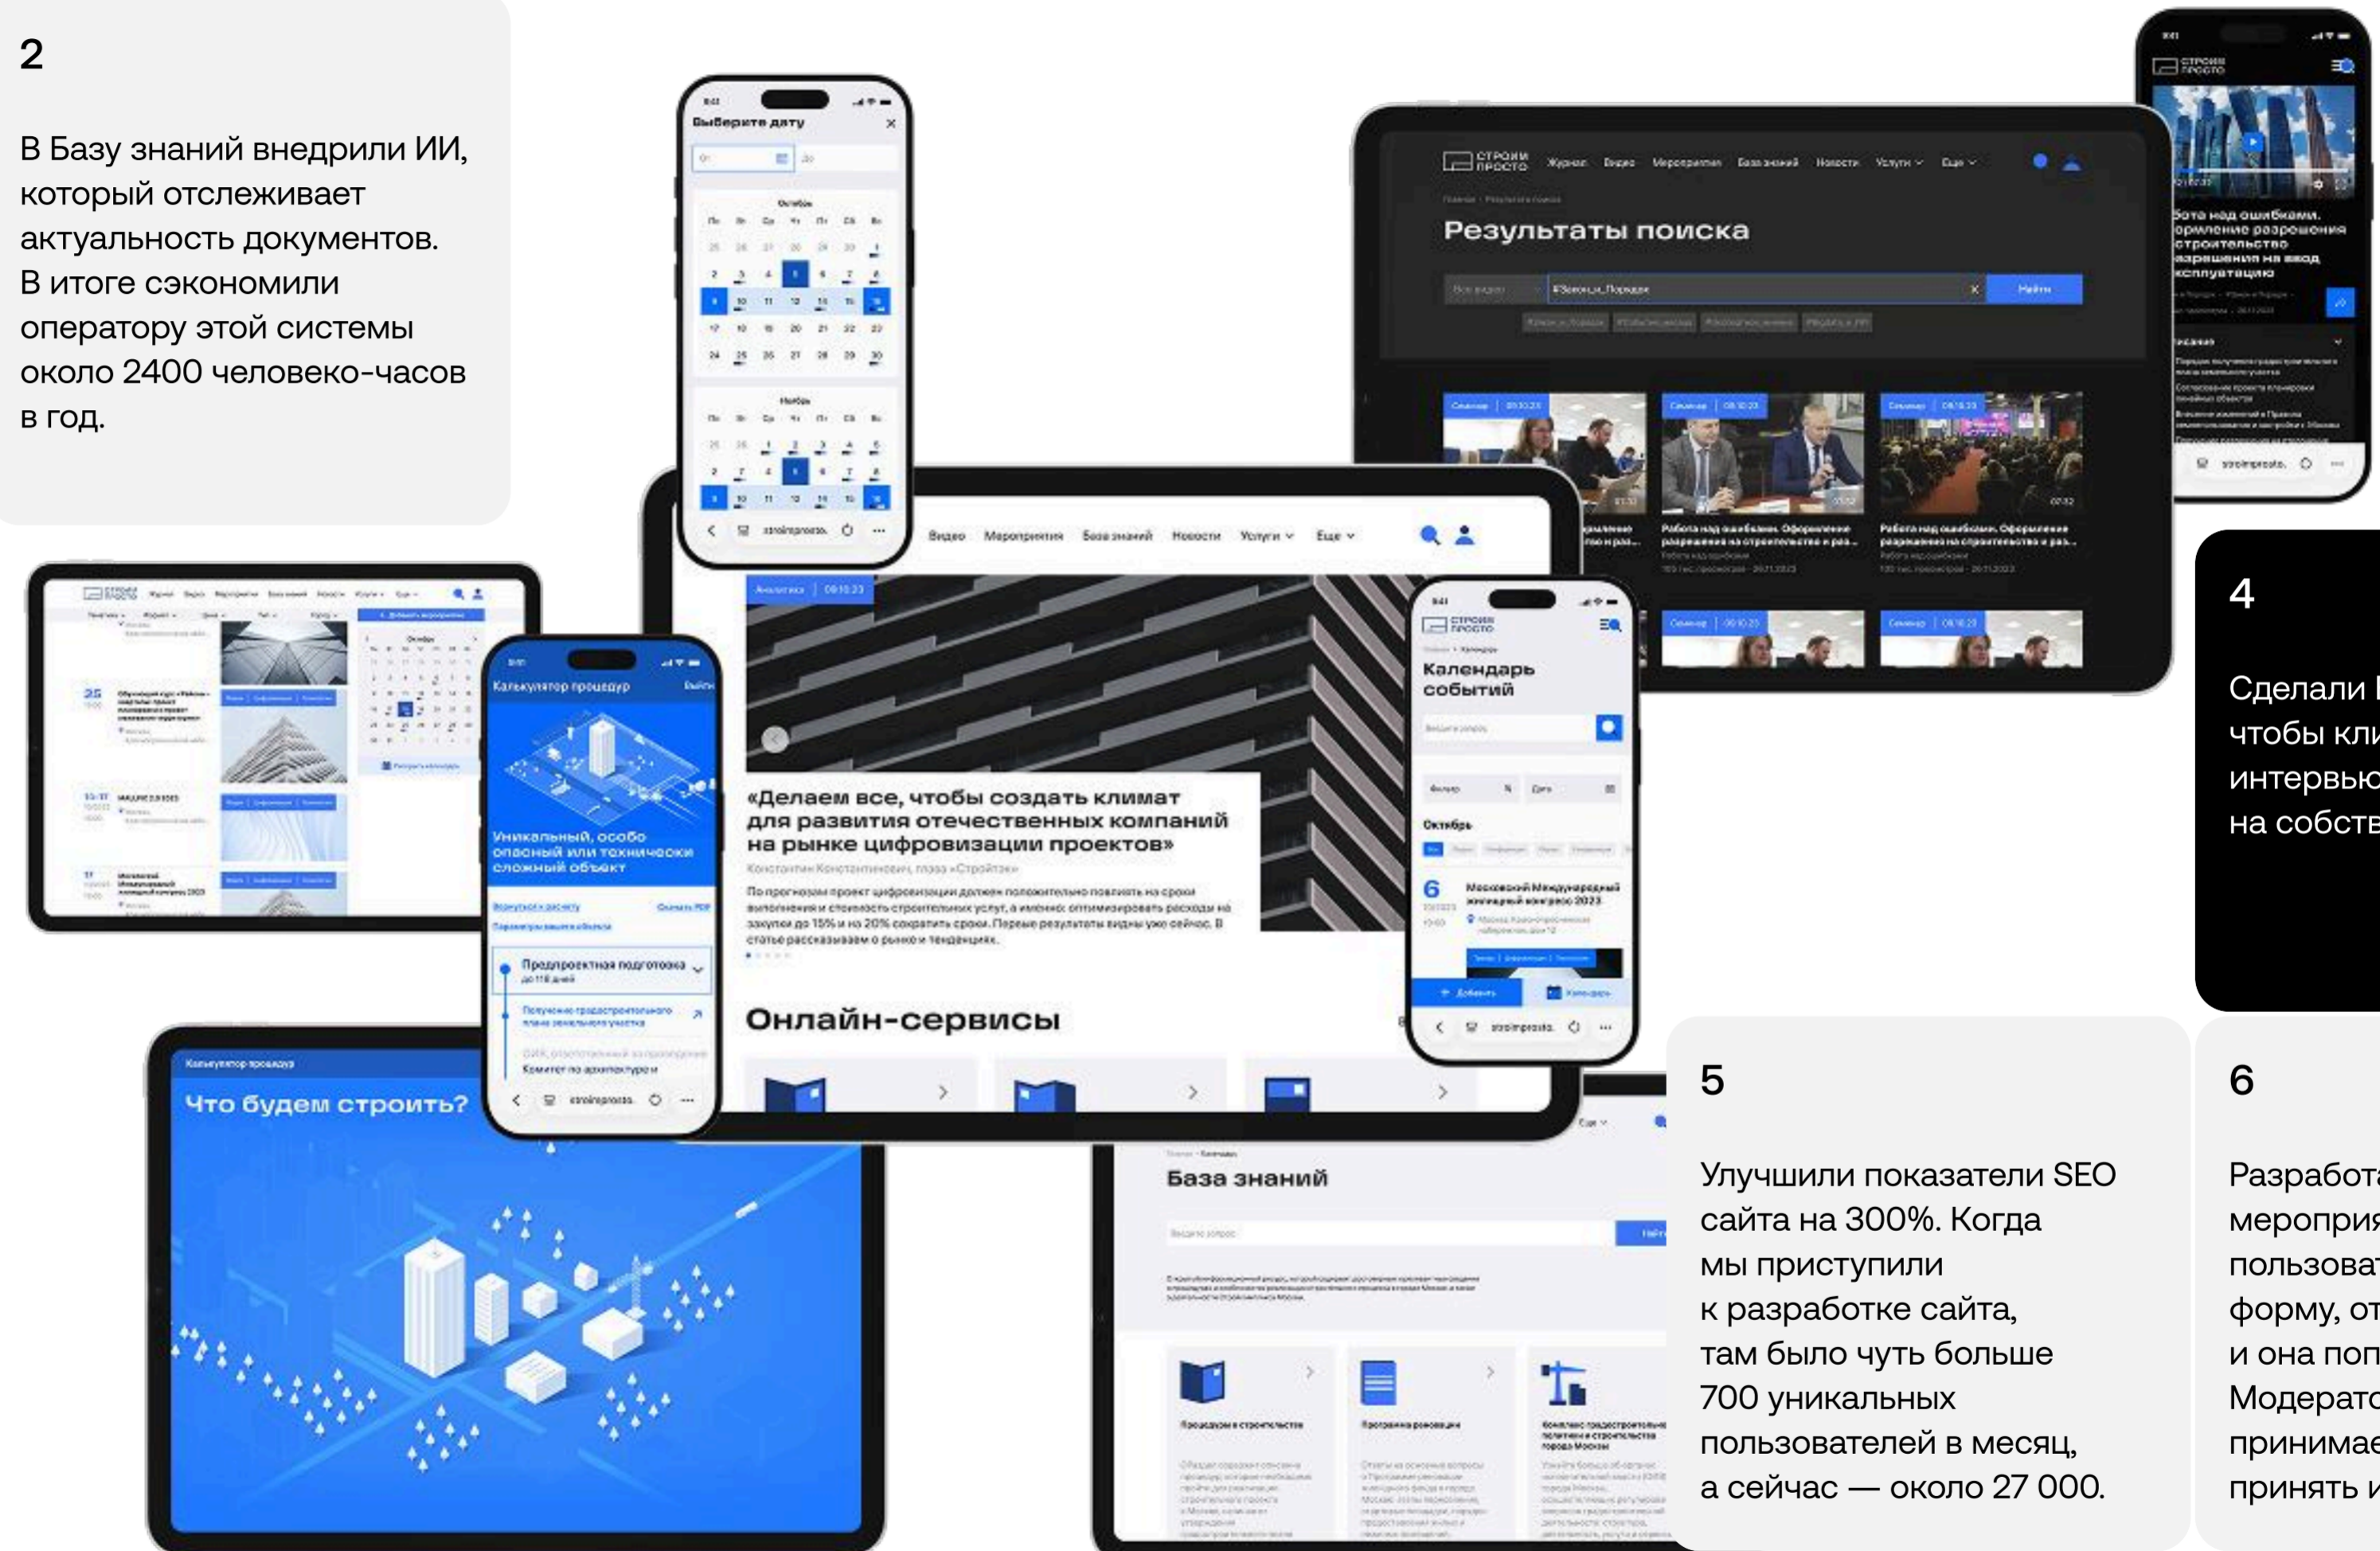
2

В Базу знаний внедрили ИИ, который отслеживает актуальность документов. В итоге сэкономили оператору этой системы около 2400 человеко-часов в год.

Выберите дату

Октябрь

Ноябрь

stroimprosto.

СТРОИМ ПРОСТО

Журнал Видео Мероприятия База знаний Новости Услуги Еще

Результаты поиска

Найти

Семинар

Работа над ошибками. Оформление разрешения на строительство и раз...

Работа над ошибками. Оформление разрешения на строительство и раз...

Работа над ошибками. Оформление разрешения на строительство разрешения на ввод эксплуатацию

Калькулятор процедур

Уникальный, особо опасный или технически сложный объект

Предпроектная подготовка

Видео Мероприятия База знаний Новости Услуги Еще

Аналитика

«Делаем все, чтобы создать климат для развития отечественных компаний на рынке цифровизации проектов»

Онлайн-сервисы

Календарь событий

Октябрь

6

Московский Международный жилищный конгресс 2023

Добавить

Календарь

4

Сделали
чтобы кли
интервью
на собств

Калькулятор процедур

Что будем строить?

База знаний

Процедуры в строительстве

5

Улучшили показатели SEO сайта на 300%. Когда мы приступили к разработке сайта, там было чуть больше 700 уникальных пользователей в месяц, а сейчас — около 27 000.

6

Разработа
мероприя
пользоват
форму, от
и она поп
Модерато
принимае
принять и